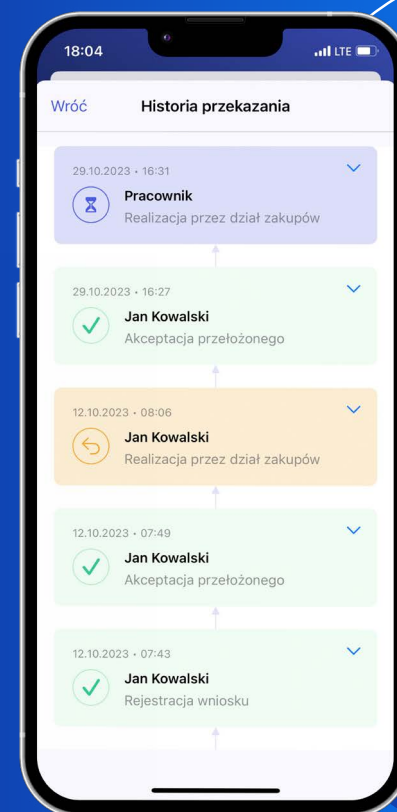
18:04

LTE

Wróć

Historia przekazania

29.10.2023 • 16:31
Pracownik
Realizacja przez dział zakupów

29.10.2023 • 16:27
Jan Kowalski
Akceptacja przełożonego

12.10.2023 • 08:06
Jan Kowalski
Realizacja przez dział zakupów

12.10.2023 • 07:49
Jan Kowalski
Akceptacja przełożonego

12.10.2023 • 07:43
Jan Kowalski
Rejestracja wniosku